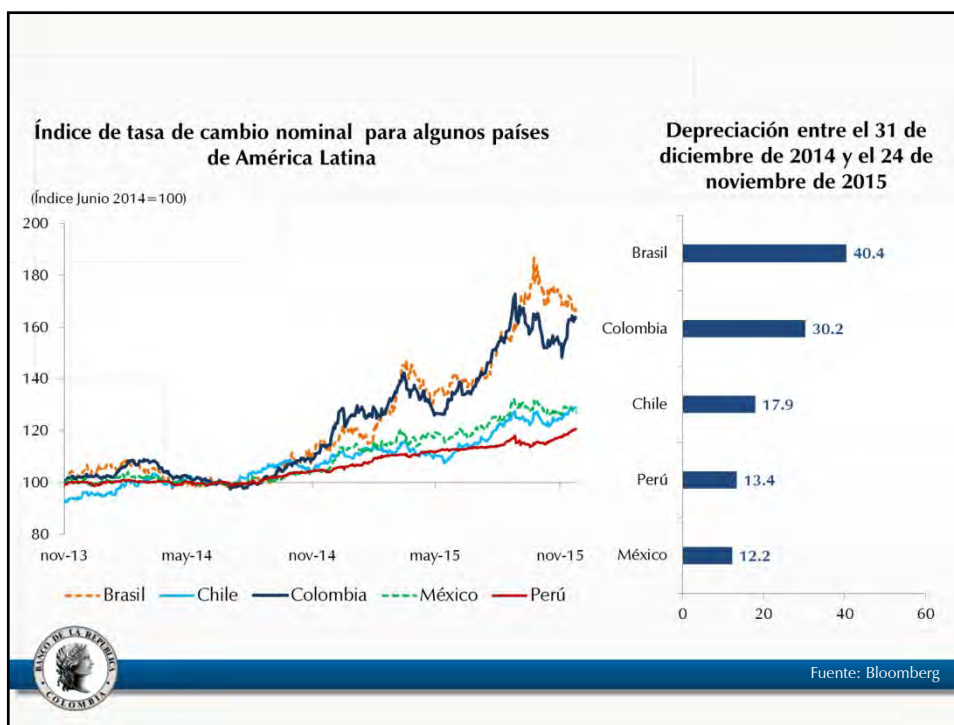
Índice de tasa de cambio nominal para algunos países de América Latina

(Índice Junio 2014=100)

200
180
160
140
120
100
80

nov-13 may-14 nov-14 may-15 nov-15

Brasil Chile Colombia México Perú

Depreciación entre el 31 de diciembre de 2014 y el 24 de noviembre de 2015

Brasil 40.4
Colombia 30.2
Chile 17.9
Perú 13.4
México 12.2

0 20 40 60

BANCO DE LA REPÚBLICA COLOMBIA

Fuente: Bloomberg